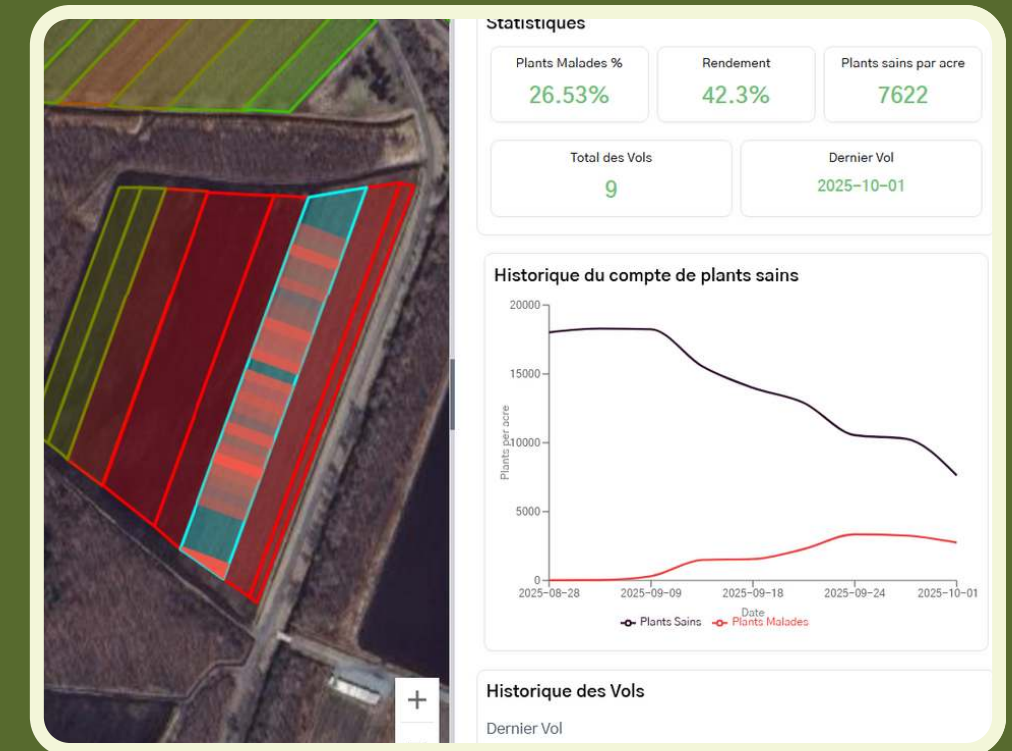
Statistiques

Plants Malades %
26.53%

Rendement
42.3%

Plants sains par acre
7622

Total des Vols
9

Dernier Vol
2025-10-01

Historique du compte de plants sains

20000
15000
10000
5000
0

Plants per acre

2025-08-28 2025-09-09 2025-09-18 2025-09-24 2025-10-01

Date

Plants Sains Plants Malades

Historique des Vols

Dernier Vol

+